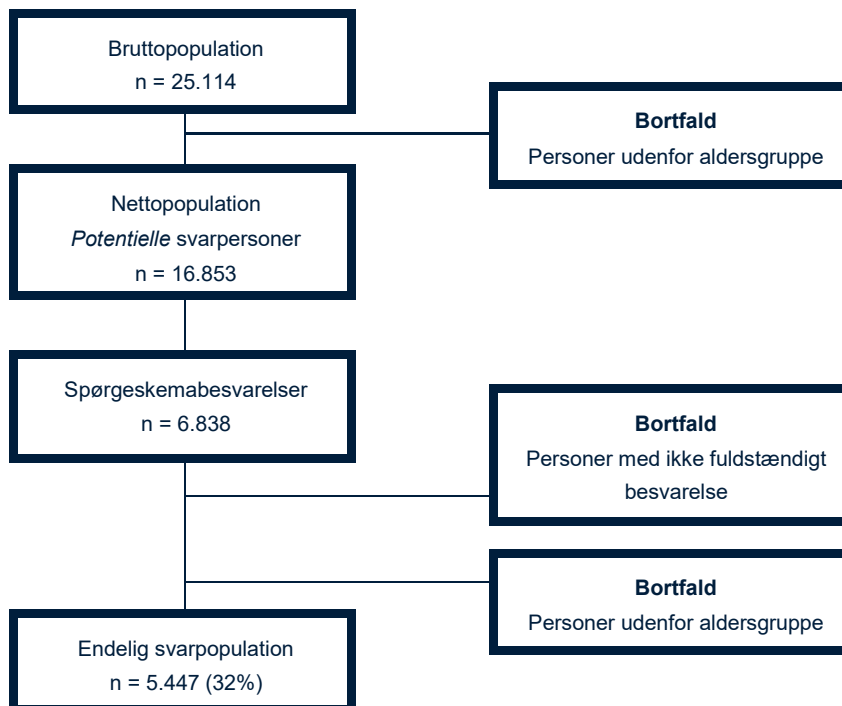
Bruttopopulation
n = 25.114

**Bortfald**
Personer udenfor aldersgruppe

Nettopopulation
*Potentielle* svarpersoner
n = 16.853

Spørgeskemabesvarelser
n = 6.838

**Bortfald**
Personer med ikke fuldstændigt besvarelse

**Bortfald**
Personer udenfor aldersgruppe

Endelig svarpopulation
n = 5.447 (32%)